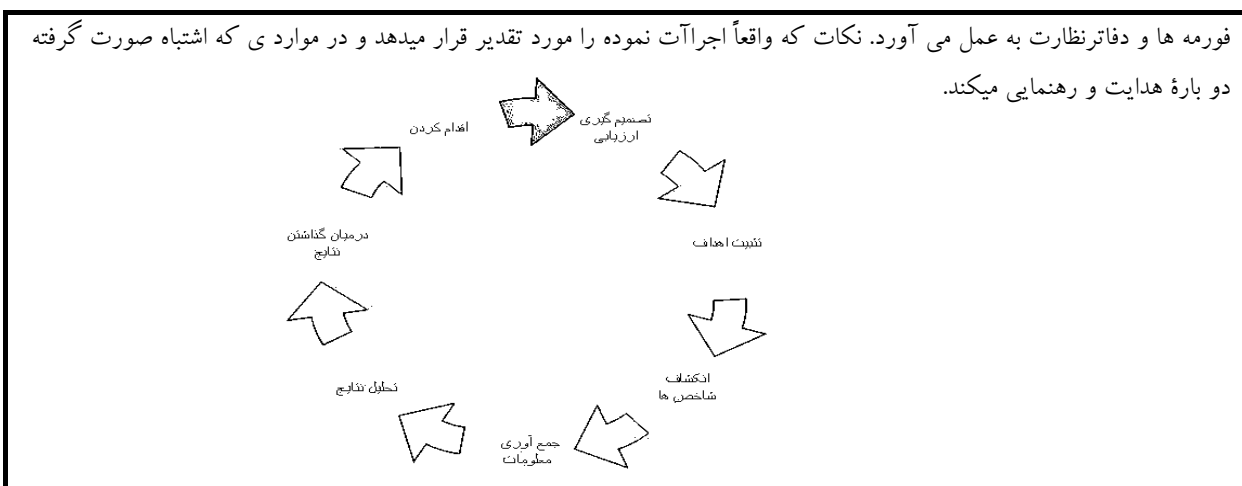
فورمه ها و دفاترنظارت به عمل می آورد. نکات که واقعاً اجراآت نموده را مورد تقدیر قرار میدهد و در موارد ی که اشتباه صورت گرفته دو بارهٔ هدایت و رهنمایی میکند.

تصمیم گیری ارزیابی

تثبیت اهداف

انکشاف شاخص ها

جمع آوری معلومات

تحلیل نتایج

درمیان گذاشتن نتایج

اقدام کردن